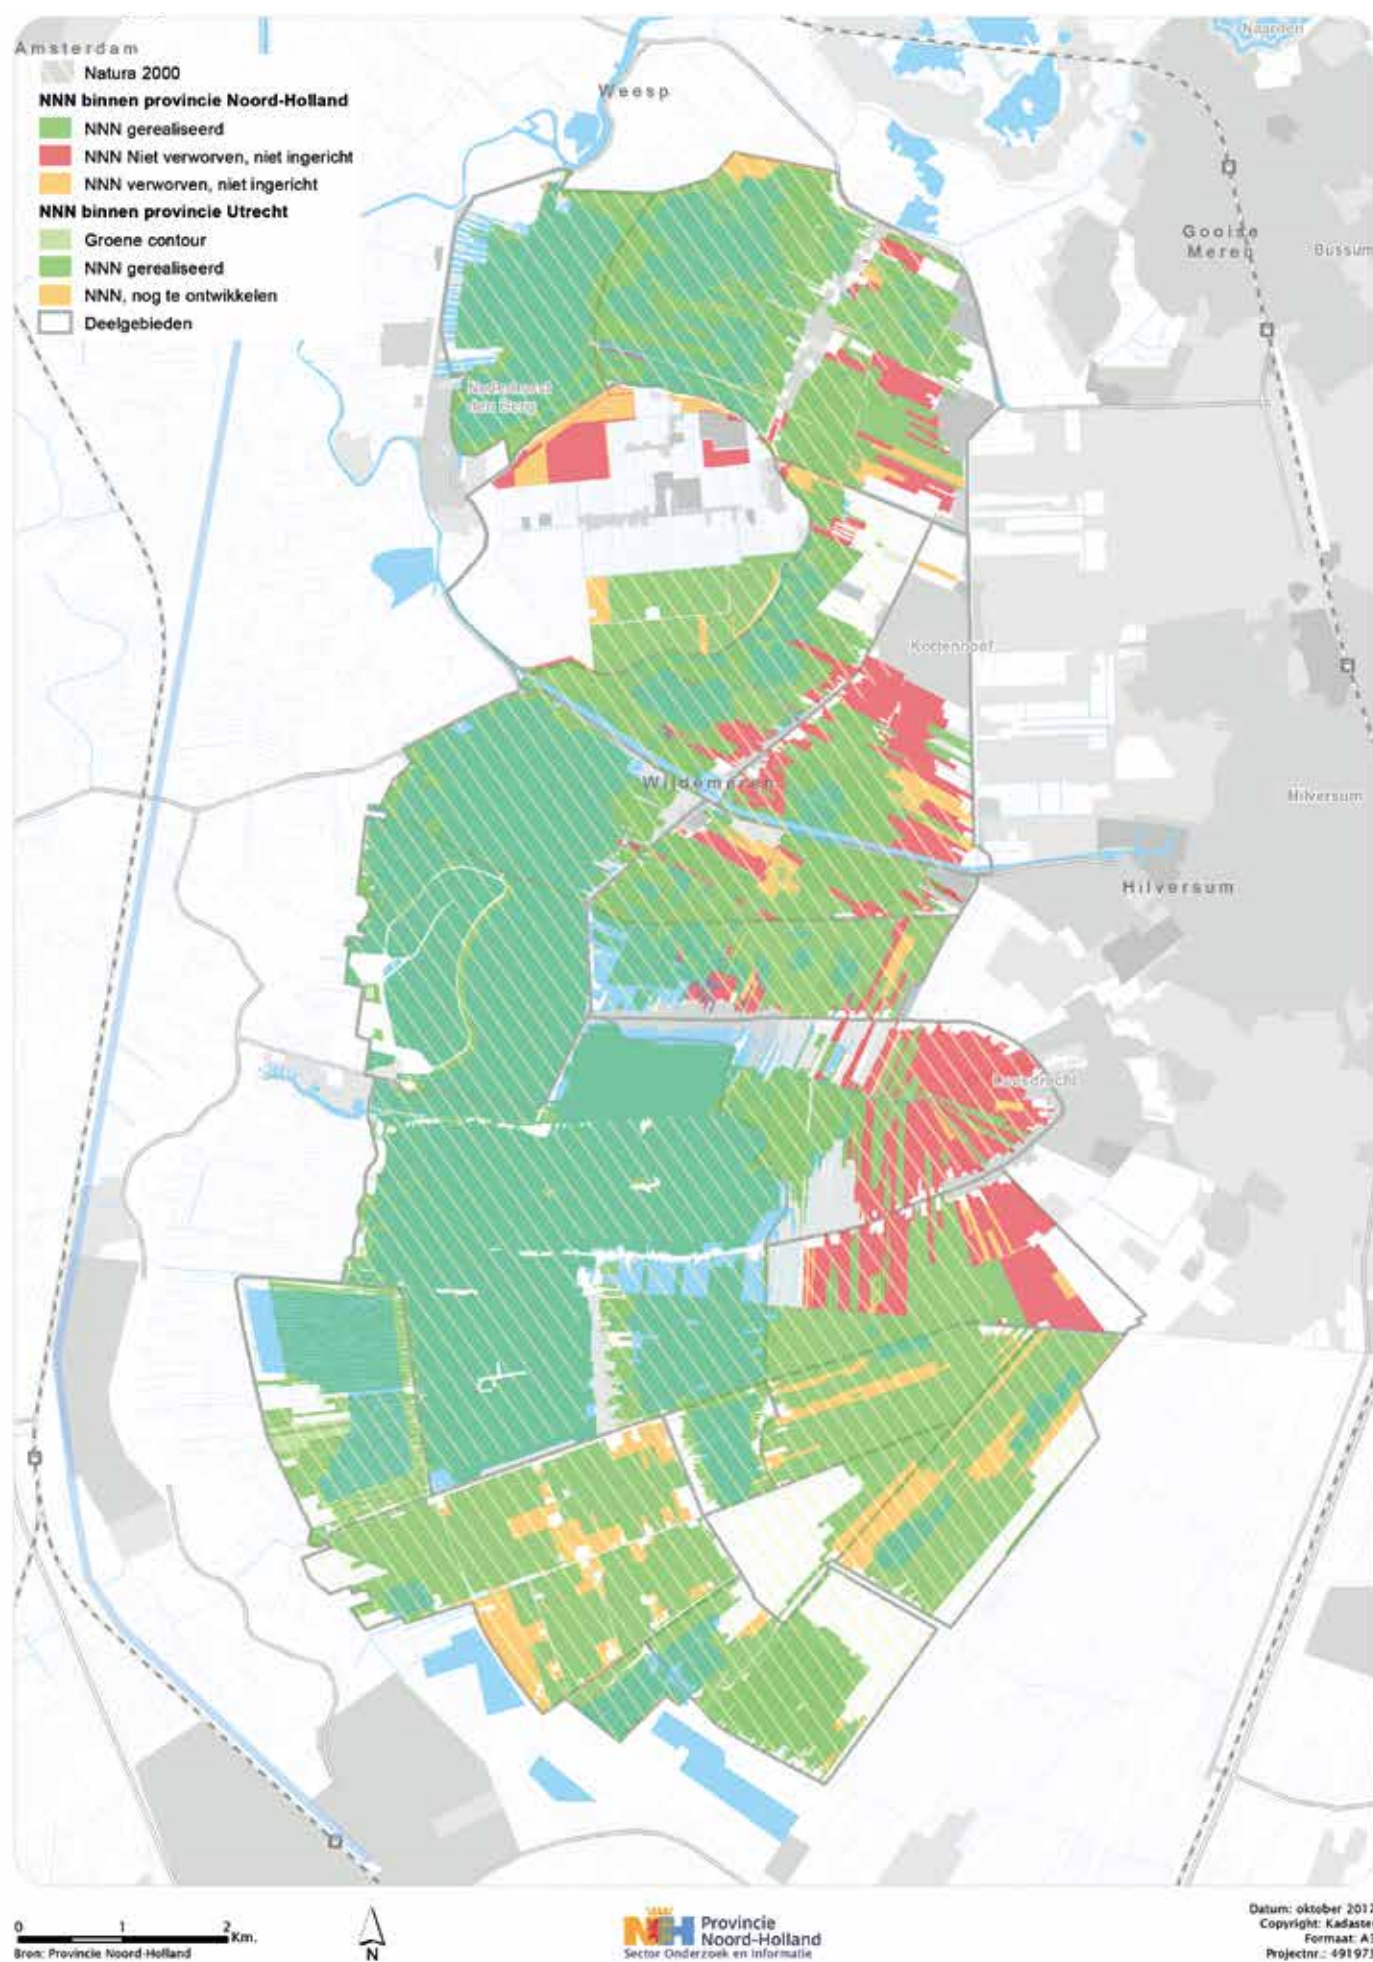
Amsterdam
Natura 2000
NNN binnen provincie Noord-Holland
NNN gerealiseerd
NNN Niet verworven, niet ingericht
NNN verworven, niet ingericht
NNN binnen provincie Utrecht
Groene contour
NNN gerealiseerd
NNN, nog te ontwikkelen
Deelgebieden

Weesp
Naarden
Gooise Meren
Bussum
Nederhorst den Berg
Kortenhoef
Wijdemeren
Hilversum
Hilversum
Loosdrecht

0 1 2 Km.
Bron: Provincie Noord-Holland
N
Provincie Noord-Holland
Sector Onderzoek en Informatie
Datum: oktober 201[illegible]
Copyright: Kadaste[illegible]
Formaat: A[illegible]
Projectnr.: 49197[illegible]